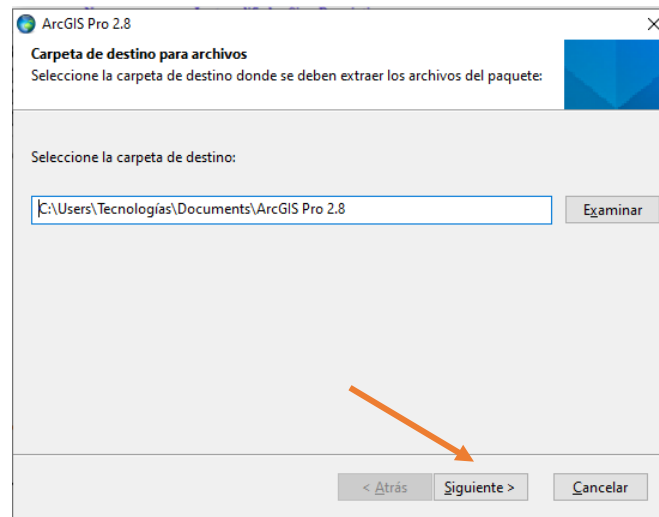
ArcGIS Pro 2.8

Carpeta de destino para archivos
Seleccione la carpeta de destino donde se deben extraer los archivos del paquete:

Seleccione la carpeta de destino:

C:\Users\Tecnologías\Documents\ArcGIS Pro 2.8

Examinar

< Atrás

Siguiente >

Cancelar